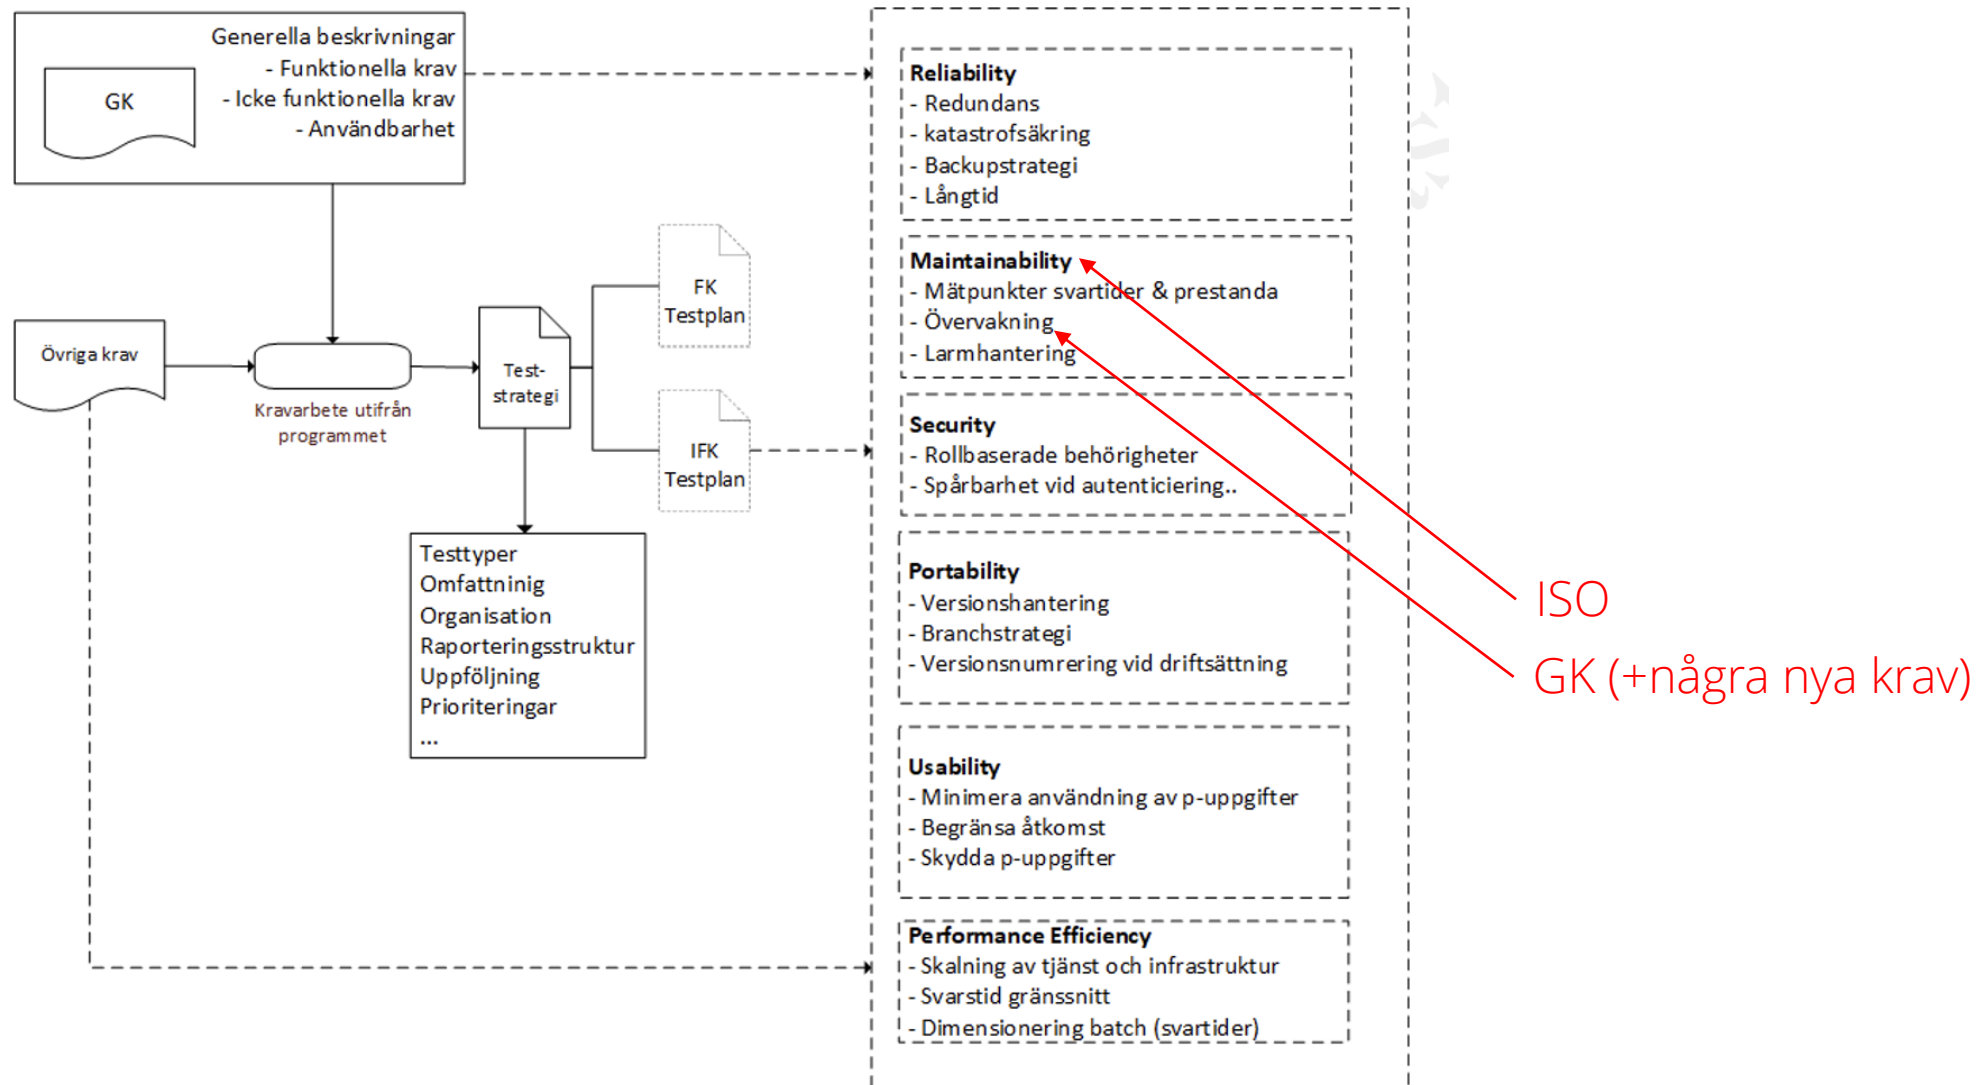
GK

Generella beskrivningar
- Funktionella krav
- Icke funktionella krav
- Användbarhet

Övriga krav

Kravarbete utifrån programmet

Test-strategi

FK Testplan

IFK Testplan

Testtyper
Omfattninig
Organisation
Raporteringsstruktur
Uppföljning
Prioriteringar
...

Reliability
- Redundans
- katastrofsäkring
- Backupstrategi
- Långtid

Maintainability
- Mätpunkter svartider & prestanda
- Övervakning
- Larmhantering

Security
- Rollbaserade behörigheter
- Spårbarhet vid autenticiering..

Portability
- Versionshantering
- Branchstrategi
- Versionsnumrering vid driftsättning

Usability
- Minimera användning av p-uppgifter
- Begränsa åtkomst
- Skydda p-uppgifter

Performance Efficiency
- Skalning av tjänst och infrastruktur
- Svarstid gränssnitt
- Dimensionering batch (svartider)

ISO

GK (+några nya krav)